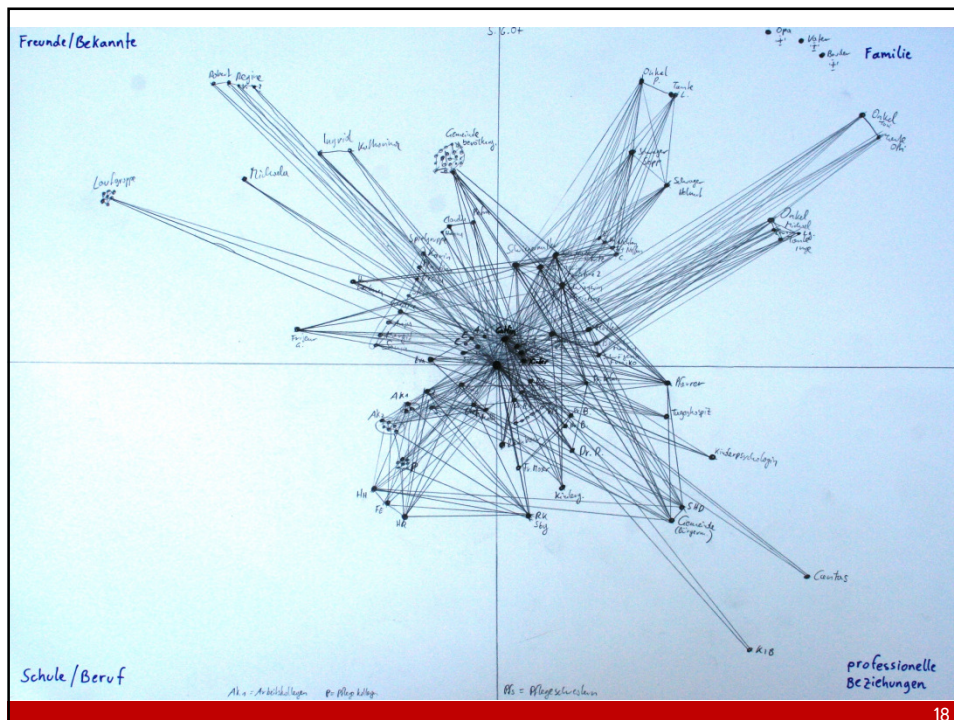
Freunde/Bekannte

S 16.04

Opa
Vater
Bruder

Familie

Onkel
Tante

Onkel
Tante

Schwager

Schwager

Onkel

Astrid
Regine

Ingrid
Katharina

Gemeinde
Beratung

Laufgruppe

Nikola

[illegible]

Pfarrer

Tageshospiz

Kinderpsychologin

Ak
Ak

Dr. P.

HH
FE
HB

RU
Sky

SHD

Gemeinde
(Bürgerin)

Caritas

KiB

Schule / Beruf

Ak = Arbeitskollegen   P = Pflegekollegen

PS = Pflegeschwestern

professionelle
Beziehungen

18